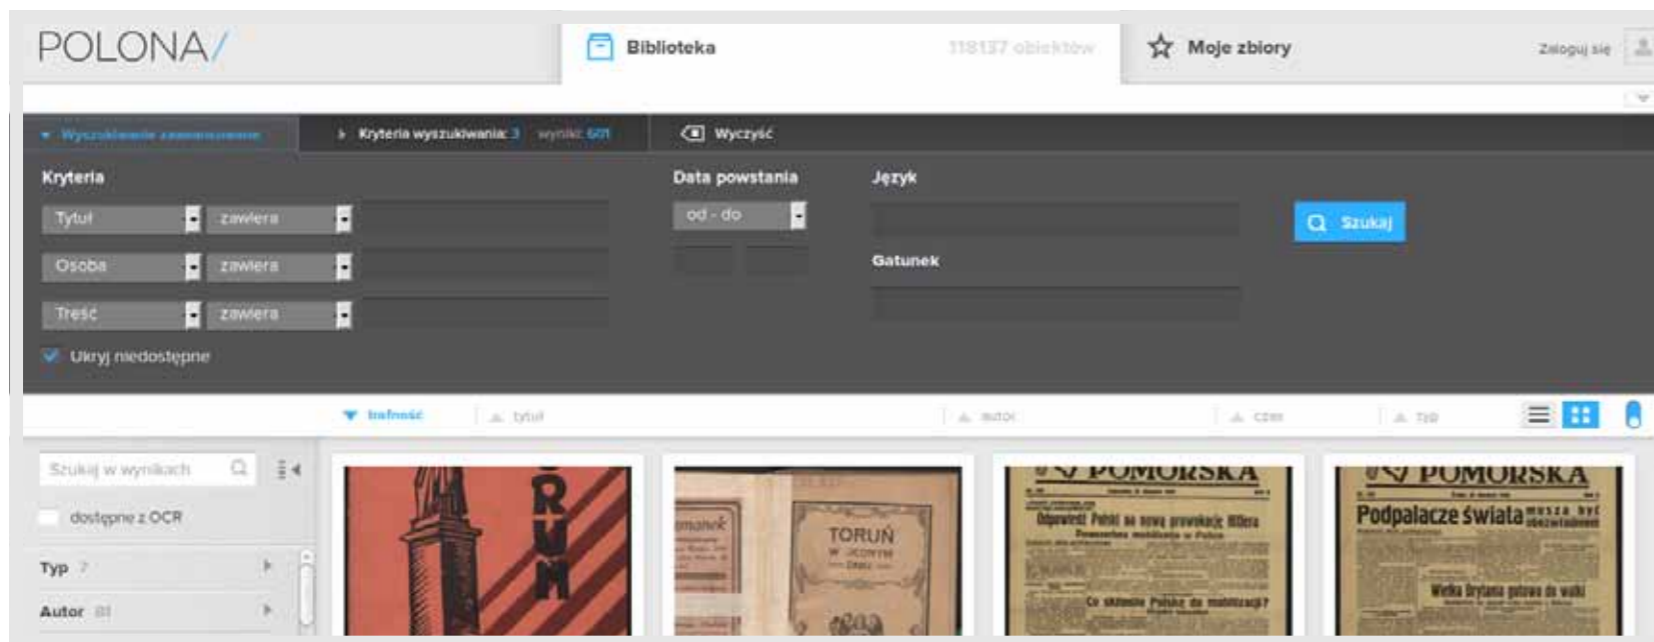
POLONA/

Biblioteka 118137 obiektów

Moje zbiory

Zaloguj się

Wyszukiwanie zaawansowane

Kryteria wyszukiwania: 3 wyniki: 601

Wyczyść

Kryteria

Tytuł zawiera

Osoba zawiera

Treść zawiera

Ukryj niedostępne

Data powstania

od - do

Język

Gatunek

Szukaj

trafność

tytuł

autor

czas

typ

Szukaj w wynikach

dostępne z OCR

Typ 7

Autor 81

TORUŃ

Almanok

TORUŃ

POMORSKA

Odpowiedź Polski na nową prowokację Hitlera

Co skłoniło Polskę do mobilizacji?

POMORSKA

Podpalacze świata

Wielka Brytania gotowa do walki